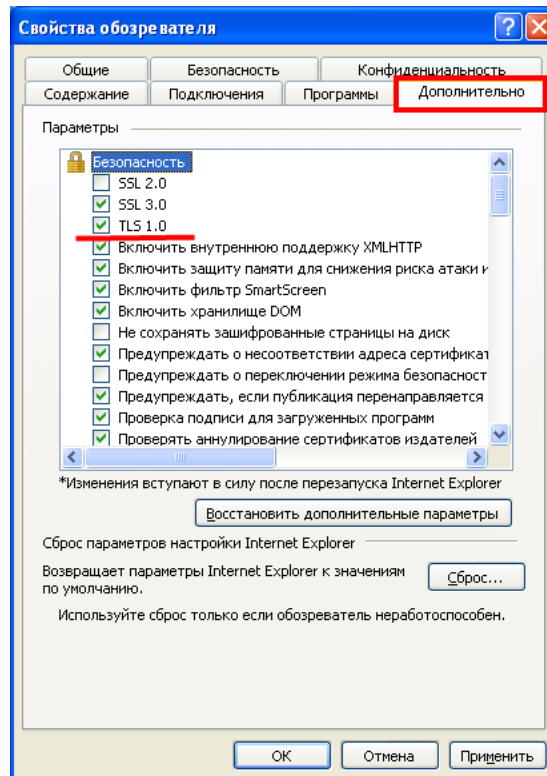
Свойства обозревателя

? X

Общие | Безопасность | Конфиденциальность
Содержание | Подключения | Программы | Дополнительно

Параметры

Безопасность
SSL 2.0
SSL 3.0
TLS 1.0
Включить внутреннюю поддержку XMLHTTP
Включить защиту памяти для снижения риска атаки и
Включить фильтр SmartScreen
Включить хранилище DOM
Не сохранять зашифрованные страницы на диск
Предупреждать о несоответствии адреса сертификат
Предупреждать о переключении режима безопасност
Предупреждать, если публикация перенаправляется
Проверка подписи для загруженных программ
Проверять аннулирование сертификатов издателей

*Изменения вступают в силу после перезапуска Internet Explorer

Восстановить дополнительные параметры

Сброс параметров настройки Internet Explorer

Возвращает параметры Internet Explorer к значениям по умолчанию.

Сброс...

Используйте сброс только если обозреватель неработоспособен.

OK | Отмена | Применить